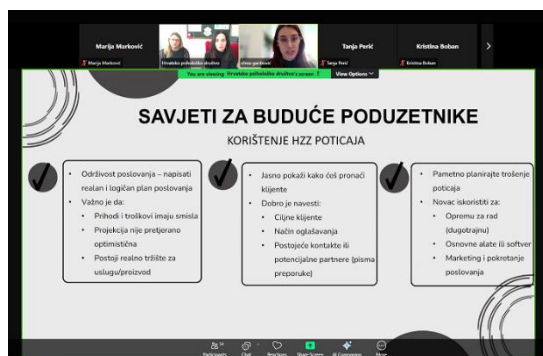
Marija Marković
Marija Marković
Hrvatsko poduzetničko društvo
Jelena garibović
Tanja Perić
Tanja Perić
Kristina Boban
Kristina Boban
You are viewing Hrvatsko poduzetničko društvo's screen
View Options

SAVJETI ZA BUDUĆE PODUZETNIKE
KORIŠTENJE HZZ POTICAJA

- Održivost poslovanja – napisati realan i logičan plan poslovanja
- Važno je da:
  - Prihodi i troškovi imaju smisla
  - Projekcija nije pretjerano optimistična
  - Postoji realno tržište za uslugu/proizvod

- Jasno pokaži kako ćeš pronaći klijente
- Dobro je navesti:
  - Ciljne klijente
  - Način oglašavanja
  - Postojeće kontakte ili potencijalne partnere (pisma preporuke)

- Pametno planirajte trošenje poticaja
- Novac iskoristiti za:
  - Opremu za rad (dugotrajnu)
  - Osnovne alate ili softver
  - Marketing i pokretanje poslovanja

Participants Chat Reactions Share Screen AI Companion More